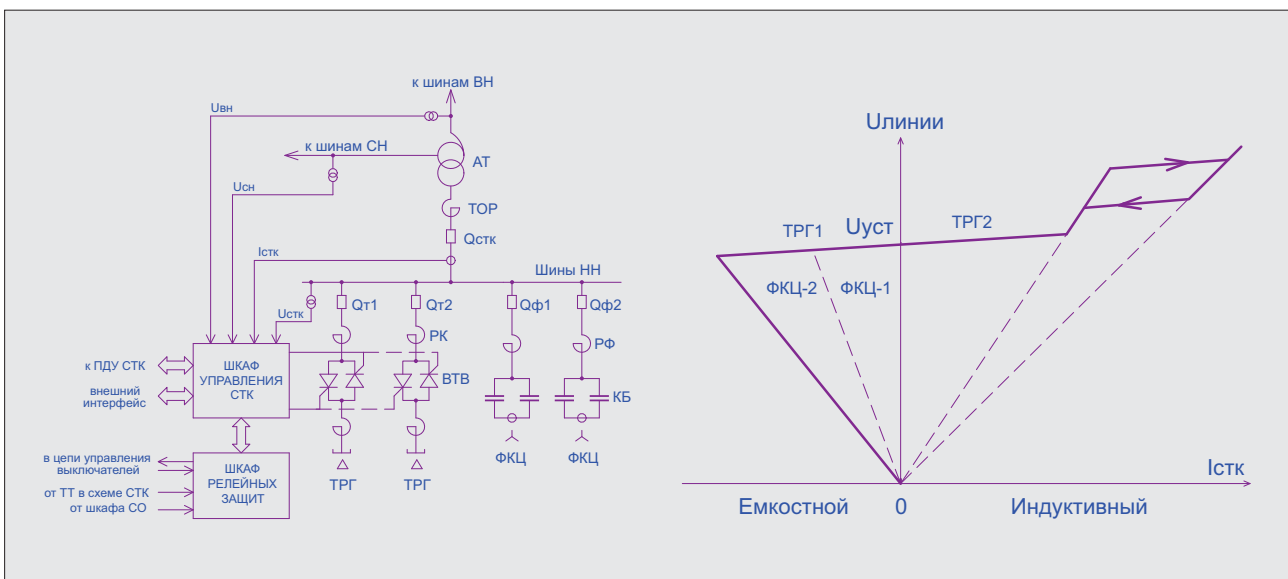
к шинам ВН

Uвн

к шинам СН

АТ

Uсн

ТОР

Qстк

Iстк

Шины НН

Uстк

Qт1

Qт2

Qф1

Qф2

РК

РФ

к ПДУ СТК

внешний интерфейс

ШКАФ УПРАВЛЕНИЯ СТК

ВТВ

КБ

в цепи управления выключателей

от ТТ в схеме СТК

от шкафа СО

ШКАФ РЕЛЕЙНЫХ ЗАЩИТ

ТРГ

ТРГ

ФКЦ

ФКЦ

Uлинии

ТРГ1

Uуст

ТРГ2

ФКЦ-2

ФКЦ-1

Iстк

Емкостной

0

Индуктивный